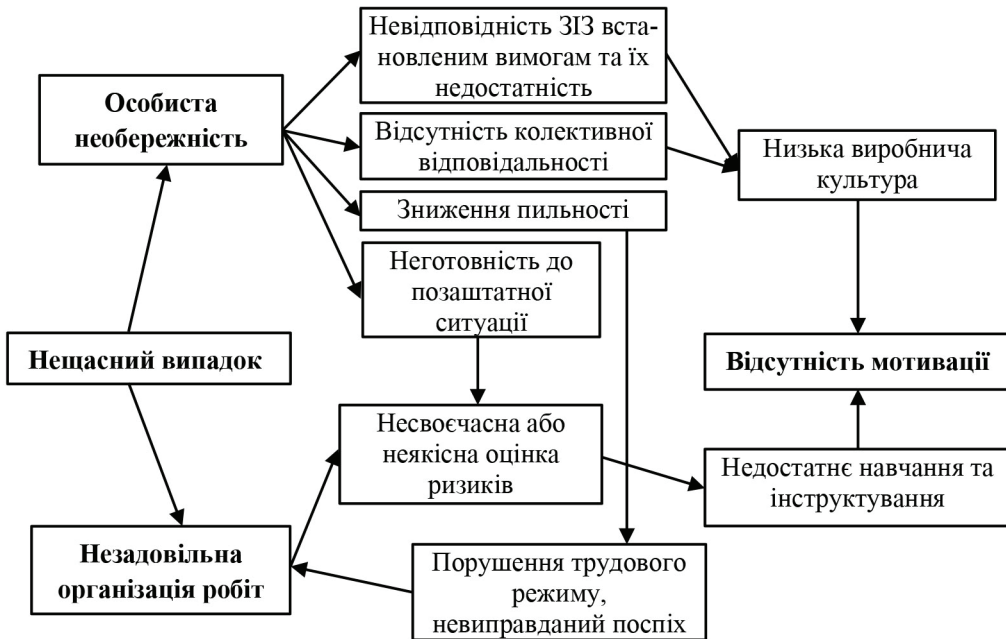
Невідповідність ЗІЗ встановленим вимогам та їх недостатність

Особиста необережність

Відсутність колективної відповідальності

Низька виробнича культура

Зниження пильності

Неготовність до позаштатної ситуації

Нещасний випадок

Відсутність мотивації

Несвоєчасна або неякісна оцінка ризиків

Недостатнє навчання та інструктування

Незадовільна організація робіт

Порушення трудового режиму, невиправданий поспіх